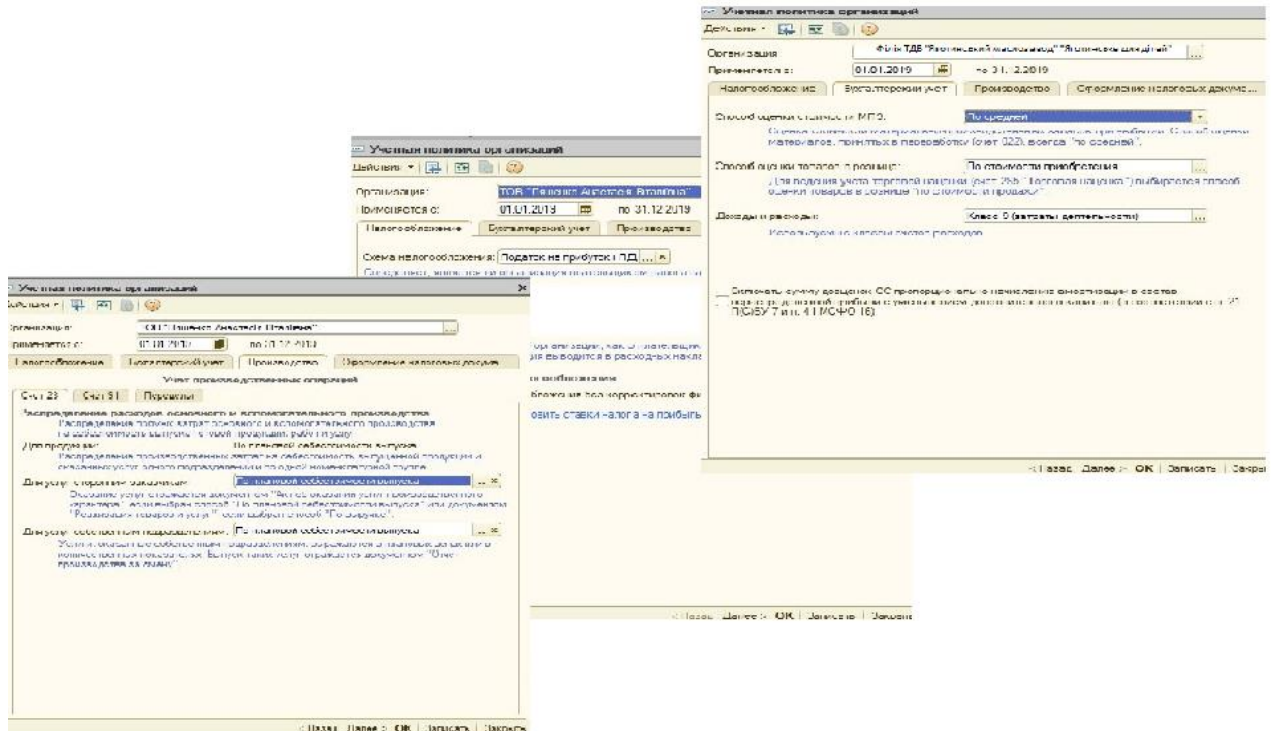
Учетная политика организаций
Действия • 
Организация: Філія ТДВ "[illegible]" "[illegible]"
Применяется с: 01.01.2019 по 31.12.2019
Налогообложение | Бухгалтерский учет | Производство | Оформление налоговых докуме...

Способ оценки стоимости МПЗ: По средней
Оценка стоимости материалов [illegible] (счет 022), всегда "по средней".

Способ оценки товаров в рознице: По стоимости приобретения
Для ведения учета торговой наценки (счет 285 "Торговая наценка") выбирается способ оценки товаров в рознице "по стоимости продажи".

Доходы и расходы: Класс 9 (затраты деятельности)
Используются только счета класса расходов.

Включать сумму дооценки ОС пропорционально начислению амортизации в состав нераспределенной прибыли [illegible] (П(С)БУ 7 и п. 41 МСФО 16)

< Назад Далее > OK Записать Закры

Учетная политика организаций
Действия •
Организация: ТОВ "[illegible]"
Применяется с: 01.01.2019 по 31.12.2019
Налогообложение | Бухгалтерский учет | Производство
Схема налогообложения: Податок на прибуток і ПДВ
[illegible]
организации, как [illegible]
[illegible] выводится в расходных накл
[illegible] обложение
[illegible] корректировок фи
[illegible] ставки налога на прибыль
< Назад Далее > OK Записать Закрыть

Учетная политика организаций
Действия •
Организация: ООО "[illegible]"
Применяется с: 01.01.2017 по 31.12.2019
Налогообложение | Бухгалтерский учет | Производство | Оформление налоговых докум
Учет производственных операций
Счет 23 | Счет 91 | Прочие
Распределение расходов основного и вспомогательного производства
Распределение прямых затрат основного и вспомогательного производства
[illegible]
Для продукции: По плановой себестоимости выпуска
Распределение производственных затрат на себестоимость выпущенной продукции и оказанных услуг одного подразделения по одной номенклатурной группе
Для услуг сторонним заказчикам: По плановой себестоимости выпуска
Оказание услуг отражается документом "Акт об оказании услуг производственного характера", если выбран способ "По плановой себестоимости выпуска", или документом "Реализация товаров и услуг", если выбран способ "По выручке".
Для услуг собственным подразделениям: По плановой себестоимости выпуска
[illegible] документом "Отчет производства за смену"
< Назад Далее > OK Записать Закрыть